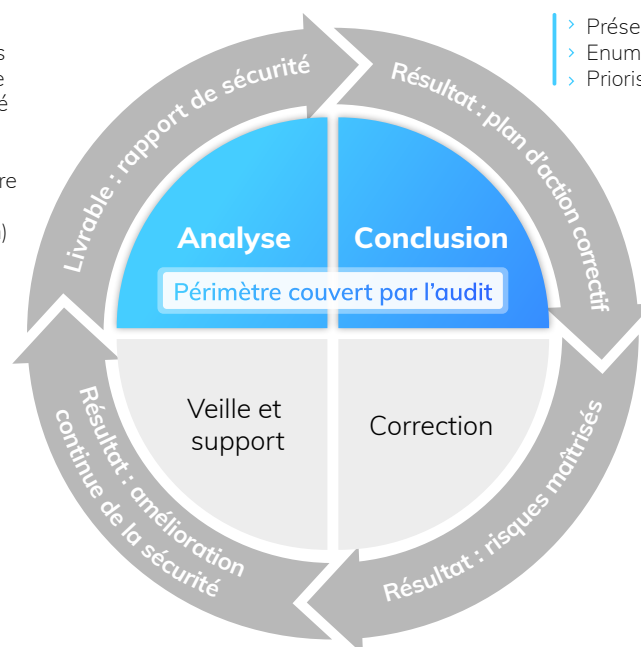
s
e
é

re

)

Prése
Enum
Prioris

Livrable : rapport de sécurité

Résultat : plan d'action correctif

Analyse

Conclusion

Périmètre couvert par l'audit

Veille et support

Correction

Résultat : amélioration continue de la sécurité

Résultat : risques maîtrisés